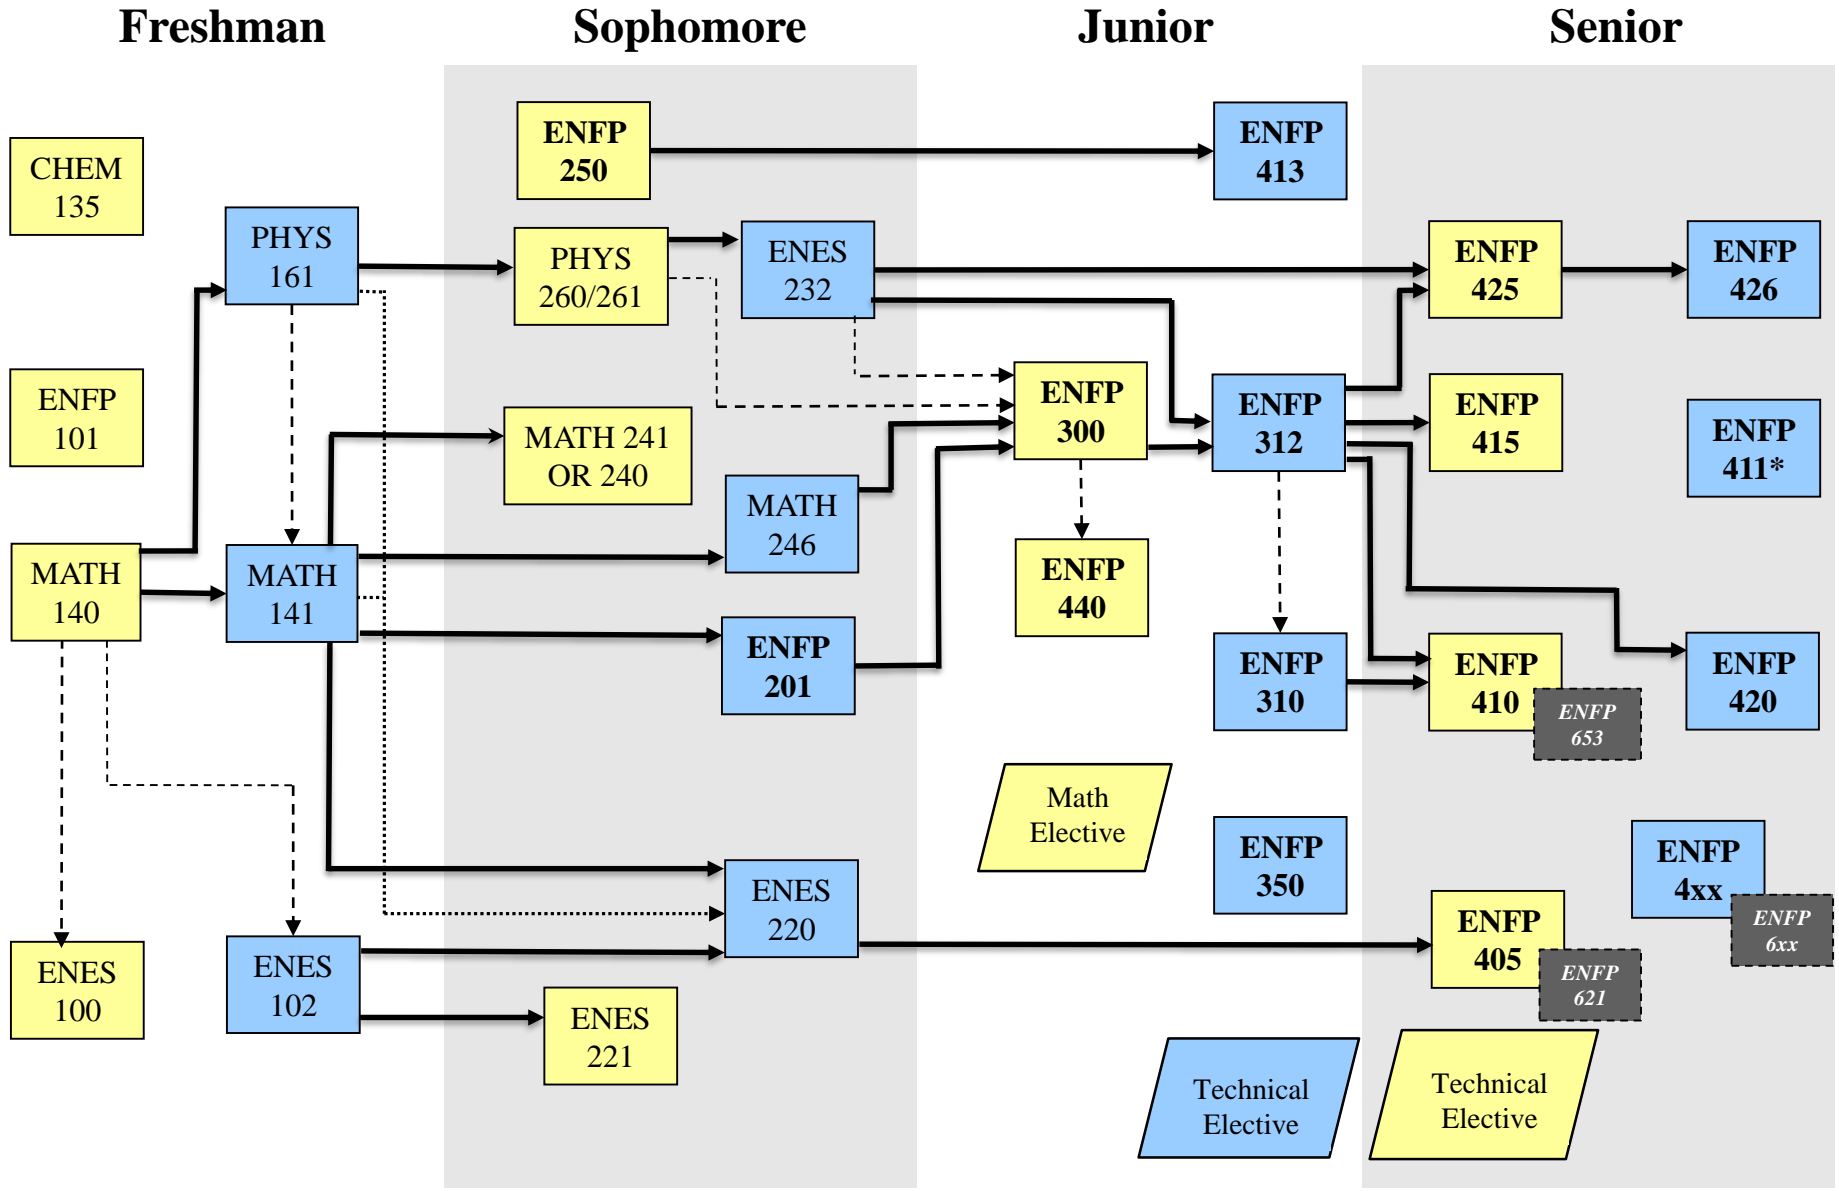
Freshman

Sophomore

Junior

Senior

CHEM 135

ENFP 101

MATH 140

ENES 100

PHYS 161

MATH 141

ENES 102

ENFP 250

PHYS 260/261

MATH 241 OR 240

ENES 232

MATH 246

ENFP 201

ENES 220

ENES 221

ENFP 300

ENFP 440

Math Elective

ENFP 413

ENFP 312

ENFP 310

ENFP 350

Technical Elective

ENFP 425

ENFP 415

ENFP 410

ENFP 653

ENFP 405

ENFP 621

Technical Elective

ENFP 426

ENFP 411*

ENFP 420

ENFP 4xx

ENFP 6xx